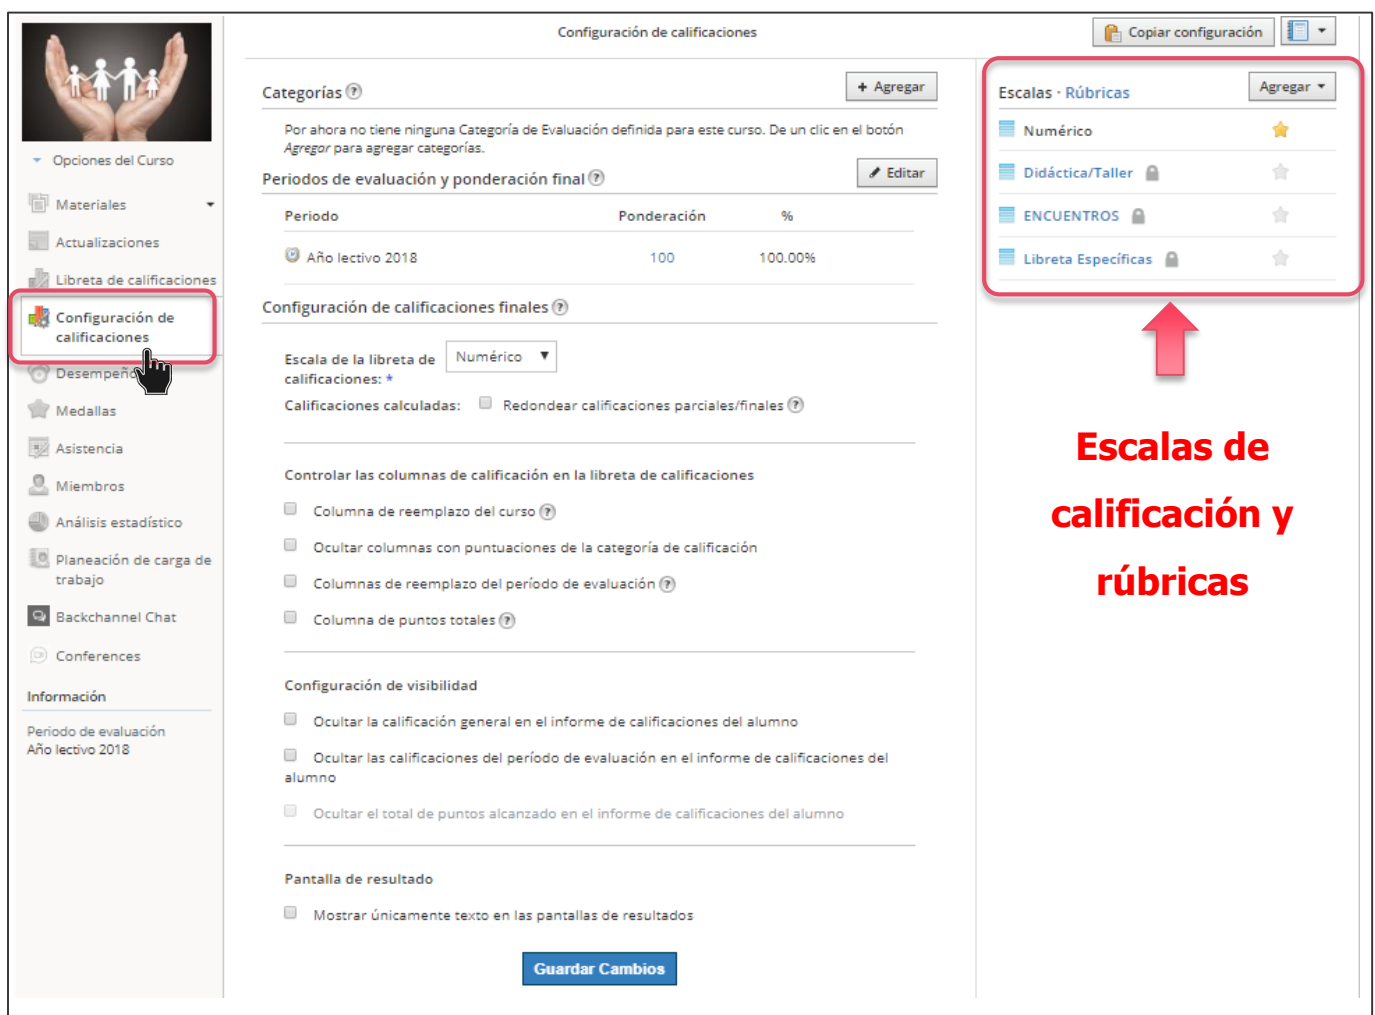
Opciones del Curso

Materiales

Actualizaciones

Libreta de calificaciones

Configuración de calificaciones

Desempeño

Medallas

Asistencia

Miembros

Análisis estadístico

Planeación de carga de trabajo

Backchannel Chat

Conferences

Información

Periodo de evaluación
Año lectivo 2018

Configuración de calificaciones

Copiar configuración

Categorías

+ Agregar

Por ahora no tiene ninguna Categoría de Evaluación definida para este curso. De un clic en el botón *Agregar* para agregar categorías.

Periodos de evaluación y ponderación final

Editar

| Periodo | Ponderación | % |
|---|---|---|
| Año lectivo 2018 | 100 | 100.00% |

Configuración de calificaciones finales

Escala de la libreta de calificaciones: * Numérico

Calificaciones calculadas: Redondear calificaciones parciales/finales

Controlar las columnas de calificación en la libreta de calificaciones

Columna de reemplazo del curso

Ocultar columnas con puntuaciones de la categoría de calificación

Columnas de reemplazo del período de evaluación

Columna de puntos totales

Configuración de visibilidad

Ocultar la calificación general en el informe de calificaciones del alumno

Ocultar las calificaciones del período de evaluación en el informe de calificaciones del alumno

Ocultar el total de puntos alcanzado en el informe de calificaciones del alumno

Pantalla de resultado

Mostrar únicamente texto en las pantallas de resultados

Guardar Cambios

Escalas · Rúbricas

Agregar

Numérico

Didáctica/Taller

ENCUENTROS

Libreta Específicas

Escalas de calificación y rúbricas